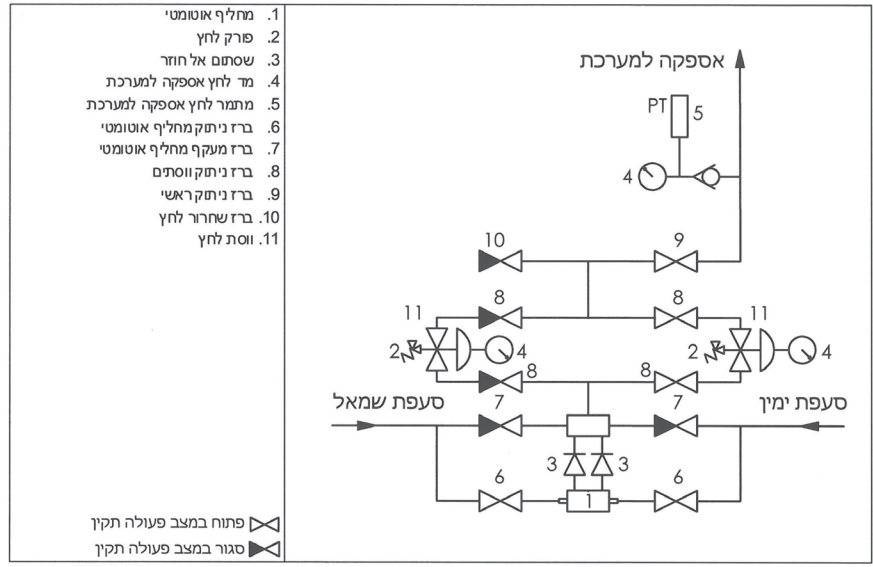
1. מחליף אוטומטי
2. פורק לחץ
3. שסתום אל חוזר
4. מד לחץ אספקה למערכת
5. מתמר לחץ אספקה למערכת
6. ברז ניתוק מחליף אוטומטי
7. ברז מעקף מחליף אוטומטי
8. ברז ניתוק ווסתים
9. ברז ניתוק ראשי
10. ברז שחרור לחץ
11. ווסת לחץ

פתוח במצב פעולה תקין
סגור במצב פעולה תקין

אספקה למערכת
PT
5
4
10
9
11
8
8
11
2
4
2
4
8
8
סעפת שמאל
סעפת ימין
7
7
3
3
6
6
1